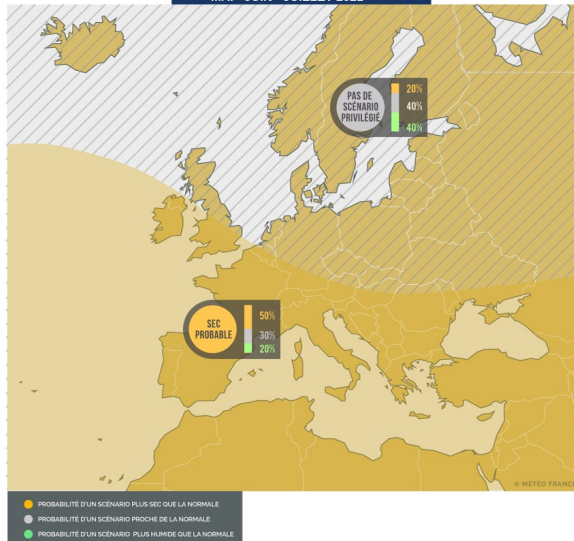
MAI - JUIN - JUILLET 2022

PAS DE SCÉNARIO PRIVILÉGIÉ
20%
40%
40%

SEC PROBABLE
50%
30%
20%

© MÉTÉO FRANC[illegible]

PROBABILITÉ D'UN SCÉNARIO PLUS SEC QUE LA NORMALE
PROBABILITÉ D'UN SCÉNARIO PROCHE DE LA NORMALE
PROBABILITÉ D'UN SCÉNARIO PLUS HUMIDE QUE LA NORMALE